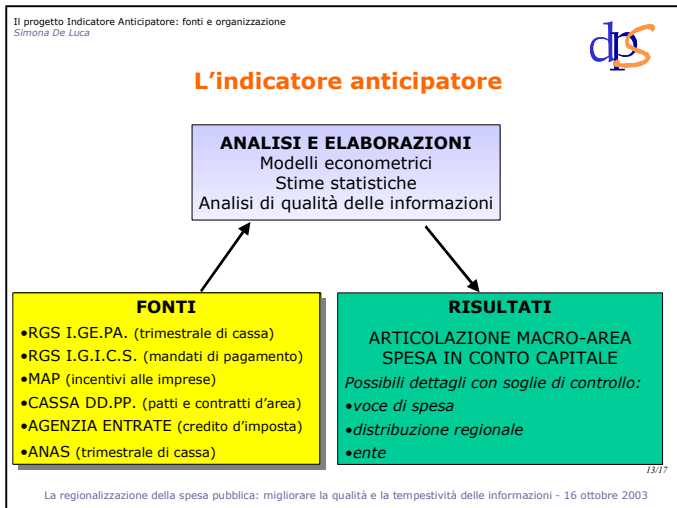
Il progetto Indicatore Anticipatore: fonti e organizzazione
Simona De Luca

dps

L'indicatore anticipatore

ANALISI E ELABORAZIONI
Modelli econometrici
Stime statistiche
Analisi di qualità delle informazioni

FONTI
•RGS I.GE.PA. (trimestrale di cassa)
•RGS I.G.I.C.S. (mandati di pagamento)
•MAP (incentivi alle imprese)
•CASSA DD.PP. (patti e contratti d'area)
•AGENZIA ENTRATE (credito d'imposta)
•ANAS (trimestrale di cassa)

RISULTATI
ARTICOLAZIONE MACRO-AREA SPESA IN CONTO CAPITALE
Possibili dettagli con soglie di controllo:
•voce di spesa
•distribuzione regionale
•ente

13/17

La regionalizzazione della spesa pubblica: migliorare la qualità e la tempestività delle informazioni - 16 ottobre 2003